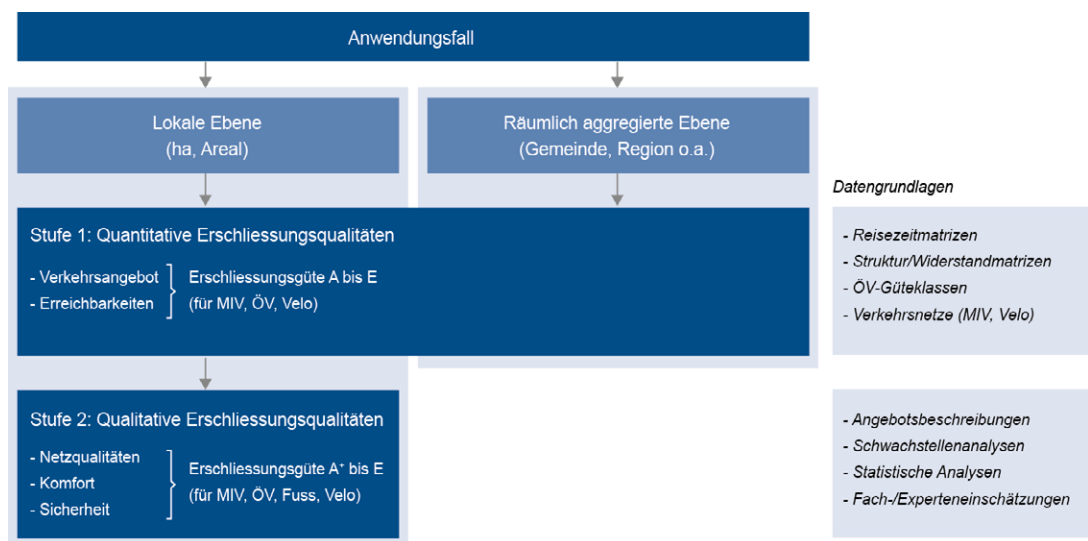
Anwendungsfall

Lokale Ebene
(ha, Areal)

Räumlich aggregierte Ebene
(Gemeinde, Region o.a.)

Datengrundlagen

Stufe 1: Quantitative Erschliessungsqualitäten

- Verkehrsangebot
- Erreichbarkeiten

Erschliessungsgüte A bis E
(für MIV, ÖV, Velo)

- Reisezeitmatrizen
- Struktur/Widerstandmatrizen
- ÖV-Güteklassen
- Verkehrsnetze (MIV, Velo)

Stufe 2: Qualitative Erschliessungsqualitäten

- Netzqualitäten
- Komfort
- Sicherheit

Erschliessungsgüte A$^{+}$ bis E
(für MIV, ÖV, Fuss, Velo)

- Angebotsbeschreibungen
- Schwachstellenanalysen
- Statistische Analysen
- Fach-/Experteneinschätzungen